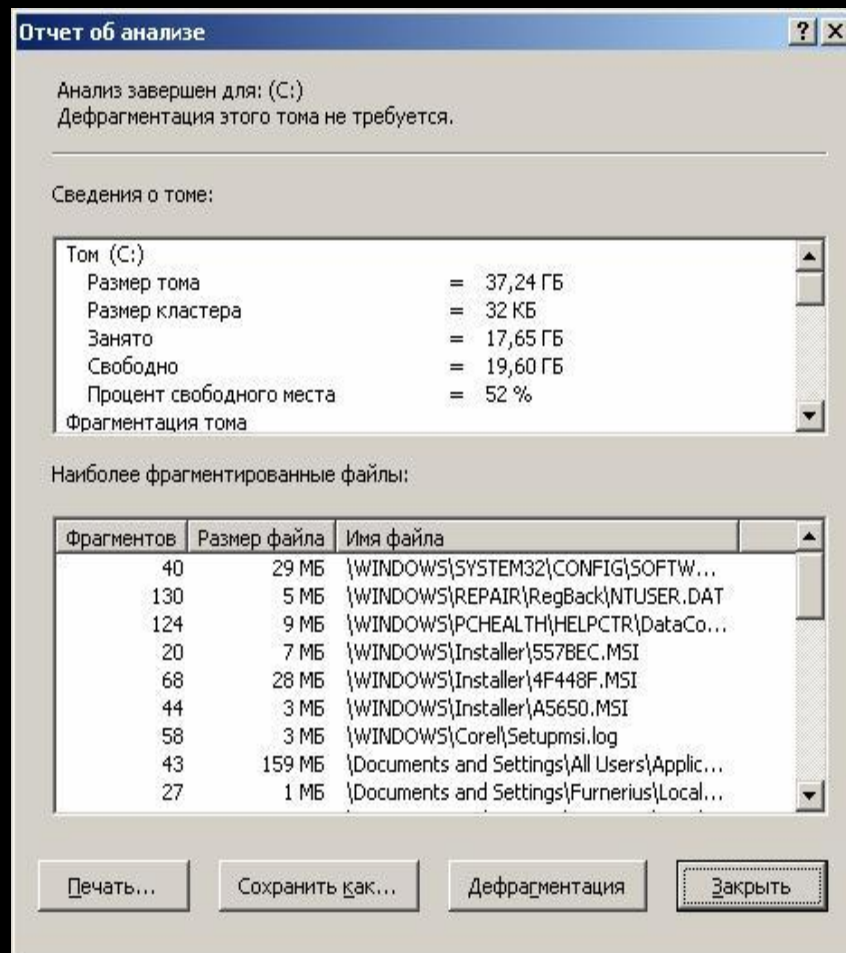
Отчет об анализе

? X

Анализ завершен для: (C:)
Дефрагментация этого тома не требуется.

Сведения о томе:

Том (C:)
Размер тома = 37,24 ГБ
Размер кластера = 32 КБ
Занято = 17,65 ГБ
Свободно = 19,60 ГБ
Процент свободного места = 52 %
Фрагментация тома

Наиболее фрагментированные файлы:

| Фрагментов | Размер файла | Имя файла |
|---|---|---|
| 40 | 29 МБ | \WINDOWS\SYSTEM32\CONFIG\SOFTW... |
| 130 | 5 МБ | \WINDOWS\REPAIR\RegBack\NTUSER.DAT |
| 124 | 9 МБ | \WINDOWS\PCHEALTH\HELPCTR\DataCo... |
| 20 | 7 МБ | \WINDOWS\Installer\557BEC.MSI |
| 68 | 28 МБ | \WINDOWS\Installer\4F448F.MSI |
| 44 | 3 МБ | \WINDOWS\Installer\A5650.MSI |
| 58 | 3 МБ | \WINDOWS\Corel\Setupmsi.log |
| 43 | 159 МБ | \Documents and Settings\All Users\Applic... |
| 27 | 1 МБ | \Documents and Settings\Furnerius\Local... |

Печать... Сохранить как... Дефрагментация Закрыть